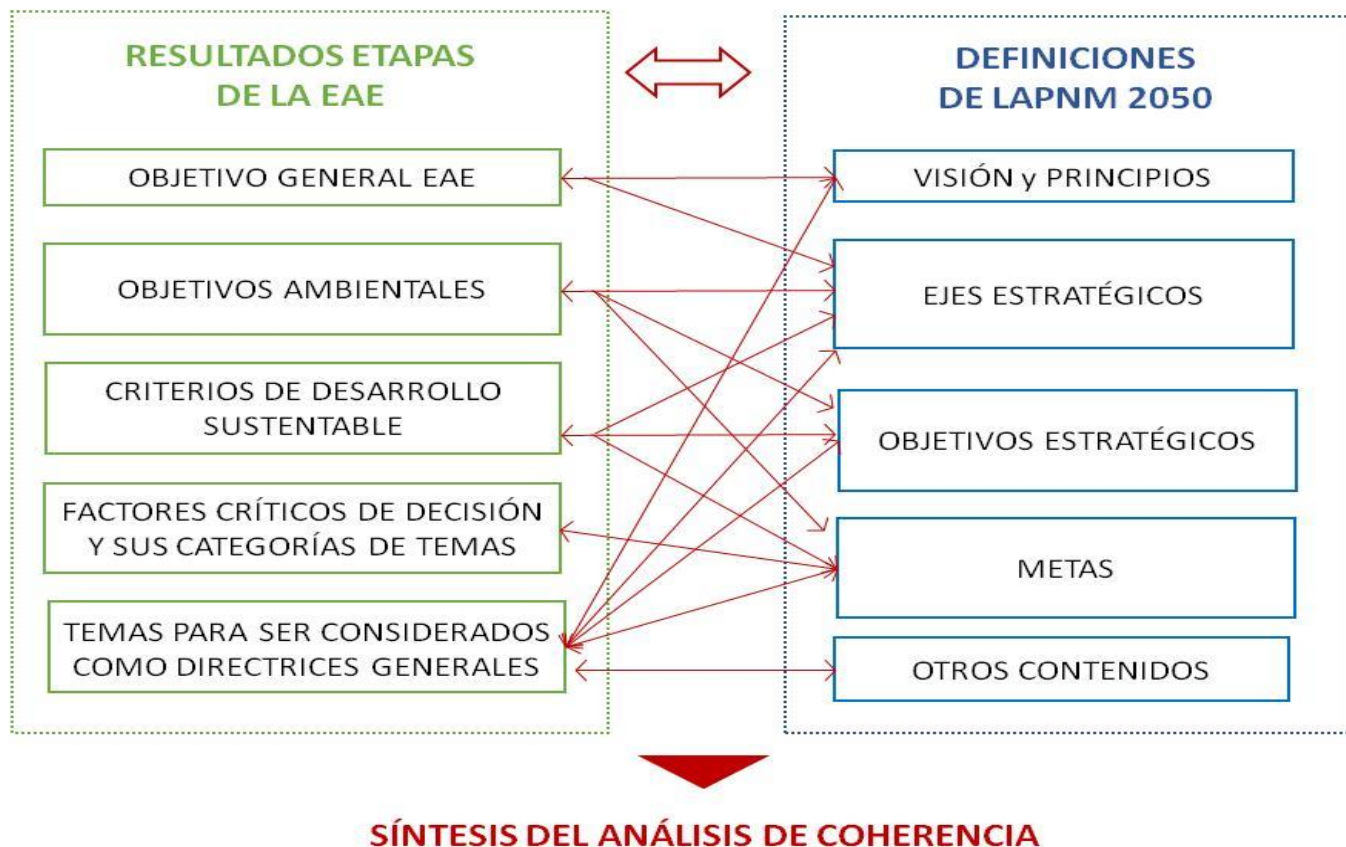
RESULTADOS ETAPAS DE LA EAE

OBJETIVO GENERAL EAE

OBJETIVOS AMBIENTALES

CRITERIOS DE DESARROLLO SUSTENTABLE

FACTORES CRÍTICOS DE DECISIÓN Y SUS CATEGORÍAS DE TEMAS

TEMAS PARA SER CONSIDERADOS COMO DIRECTRICES GENERALES

DEFINICIONES DE LAPNM 2050

VISIÓN y PRINCIPIOS

EJES ESTRATÉGICOS

OBJETIVOS ESTRATÉGICOS

METAS

OTROS CONTENIDOS

SÍNTESIS DEL ANÁLISIS DE COHERENCIA